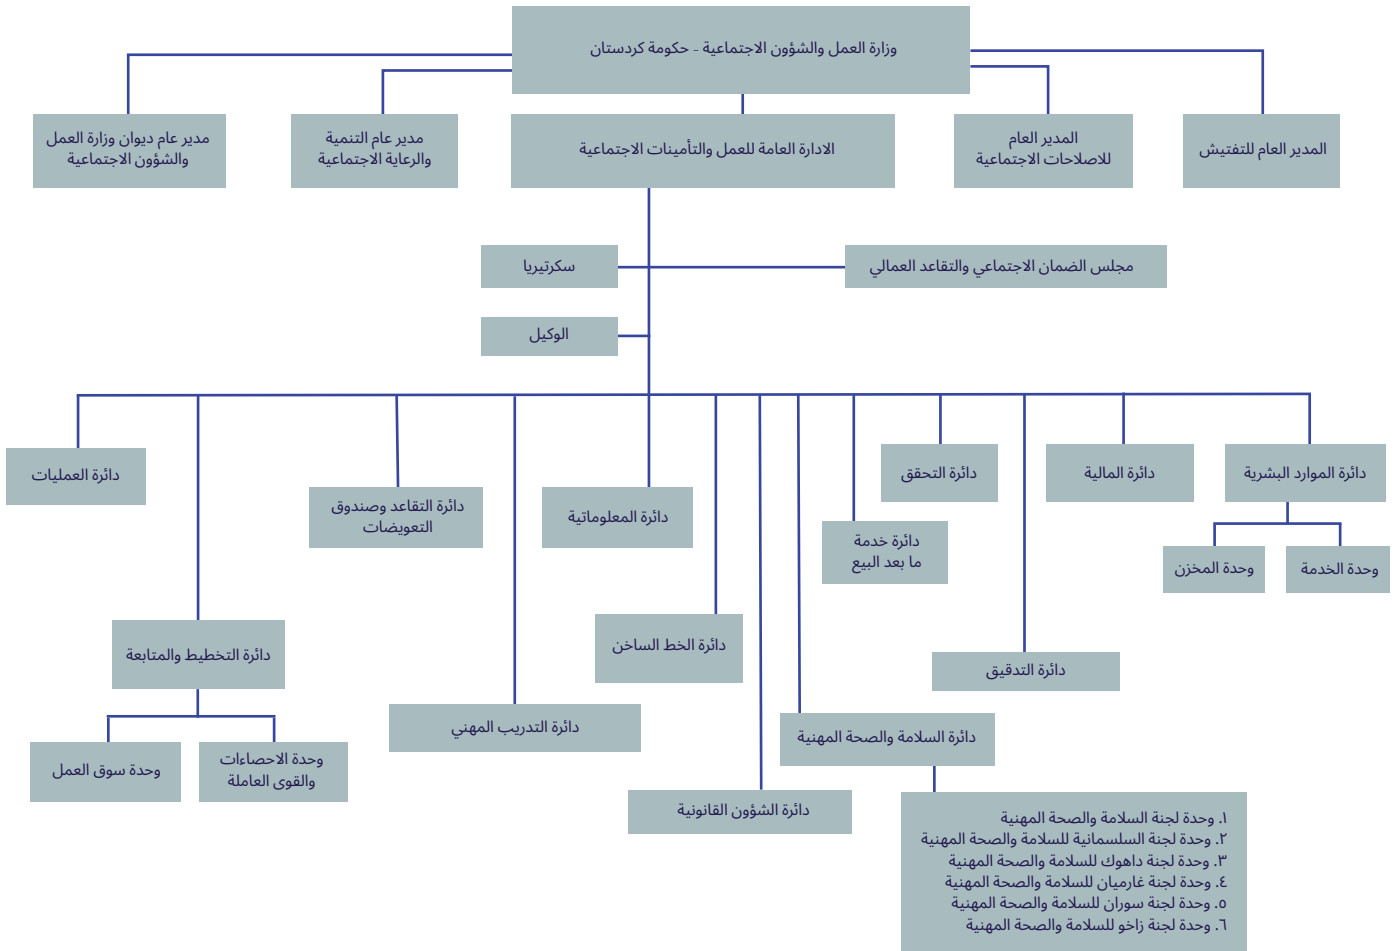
وزارة العمل والشؤون الاجتماعية - حكومة كردستان

مدير عام ديوان وزارة العمل والشؤون الاجتماعية

مدير عام التنمية والرعاية الاجتماعية

الادارة العامة للعمل والتأمينات الاجتماعية

المدير العام للاصلاحات الاجتماعية

المدير العام للتفتيش

سكرتيريا

مجلس الضمان الاجتماعي والتقاعد العمالي

الوكيل

دائرة العمليات

دائرة التقاعد وصندوق التعويضات

دائرة المعلوماتية

دائرة التحقق

دائرة المالية

دائرة الموارد البشرية

دائرة خدمة ما بعد البيع

وحدة المخزن

وحدة الخدمة

دائرة التخطيط والمتابعة

دائرة الخط الساخن

دائرة التدقيق

وحدة سوق العمل

وحدة الاحصاءات والقوى العاملة

دائرة التدريب المهني

دائرة السلامة والصحة المهنية

دائرة الشؤون القانونية

١. وحدة لجنة السلامة والصحة المهنية
٢. وحدة لجنة السلسمانية للسلامة والصحة المهنية
٣. وحدة لجنة داهوك للسلامة والصحة المهنية
٤. وحدة لجنة غارميان للسلامة والصحة المهنية
٥. وحدة لجنة سوران للسلامة والصحة المهنية
٦. وحدة لجنة زاخو للسلامة والصحة المهنية